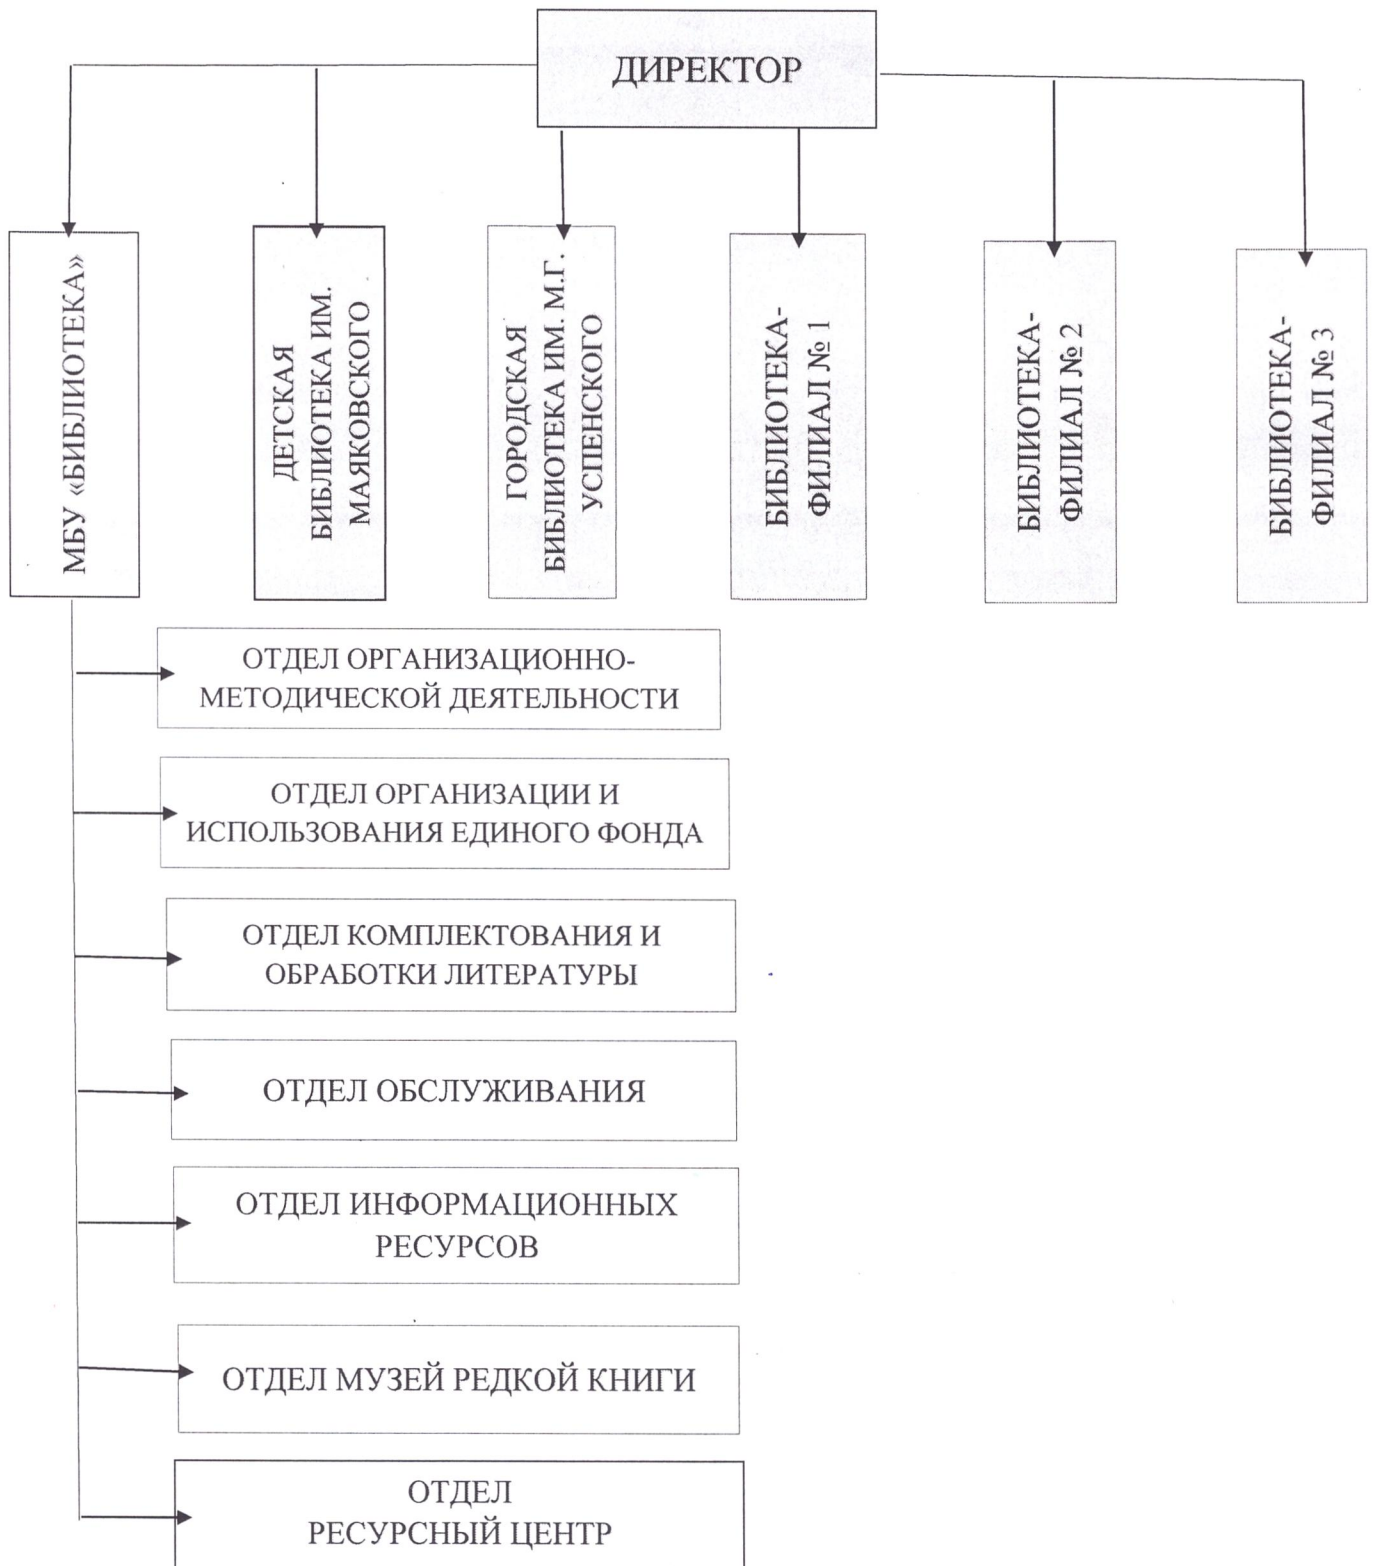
ДИРЕКТОР

МБУ «БИБЛИОТЕКА»

ДЕТСКАЯ БИБЛИОТЕКА ИМ. МАЯКОВСКОГО

ГОРОДСКАЯ БИБЛИОТЕКА ИМ. М.Г. УСПЕНСКОГО

БИБЛИОТЕКА-ФИЛИАЛ № 1

БИБЛИОТЕКА-ФИЛИАЛ № 2

БИБЛИОТЕКА-ФИЛИАЛ № 3

ОТДЕЛ ОРГАНИЗАЦИОННО-МЕТОДИЧЕСКОЙ ДЕЯТЕЛЬНОСТИ

ОТДЕЛ ОРГАНИЗАЦИИ И ИСПОЛЬЗОВАНИЯ ЕДИНОГО ФОНДА

ОТДЕЛ КОМПЛЕКТОВАНИЯ И ОБРАБОТКИ ЛИТЕРАТУРЫ

ОТДЕЛ ОБСЛУЖИВАНИЯ

ОТДЕЛ ИНФОРМАЦИОННЫХ РЕСУРСОВ

ОТДЕЛ МУЗЕЙ РЕДКОЙ КНИГИ

ОТДЕЛ РЕСУРСНЫЙ ЦЕНТР